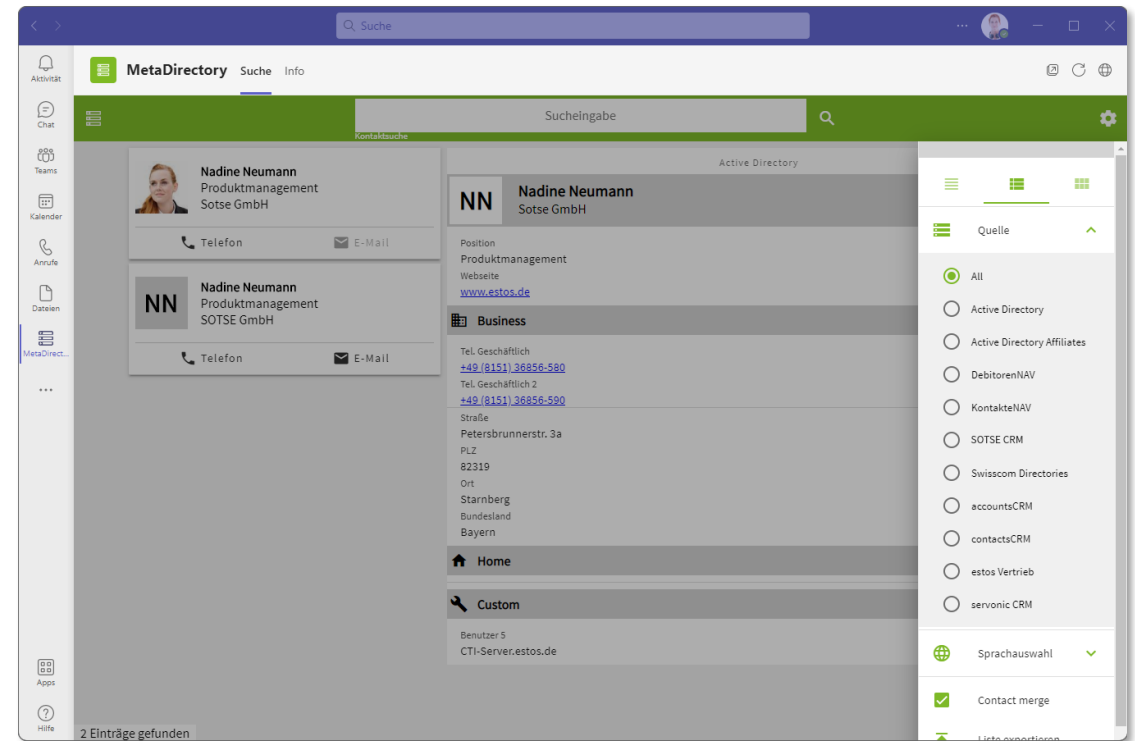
Suche

Aktivität
Chat
Teams
Kalender
Anrufe
Dateien
MetaDirect...
...
Apps
Hilfe

MetaDirectory Suche Info

Sucheingabe
Kontaktsuche

Nadine Neumann
Produktmanagement
Sotse GmbH
Telefon E-Mail

NN
Nadine Neumann
Produktmanagement
SOTSE GmbH
Telefon E-Mail

Active Directory
NN
Nadine Neumann
Sotse GmbH

Position
Produktmanagement
Webseite
www.estos.de

Business
Tel. Geschäftlich
+49 (8151) 36856-580
Tel. Geschäftlich 2
+49 (8151) 36856-590
Straße
Petersbrunnerstr. 3a
PLZ
82319
Ort
Starnberg
Bundesland
Bayern

Home

Custom
Benutzer 5
CTI-Server.estos.de

2 Einträge gefunden

Quelle
All
Active Directory
Active Directory Affiliates
DebitorenNAV
KontakteNAV
SOTSE CRM
Swisscom Directories
accountsCRM
contactsCRM
estos Vertrieb
servonic CRM

Sprachauswahl

Contact merge

Liste exportieren